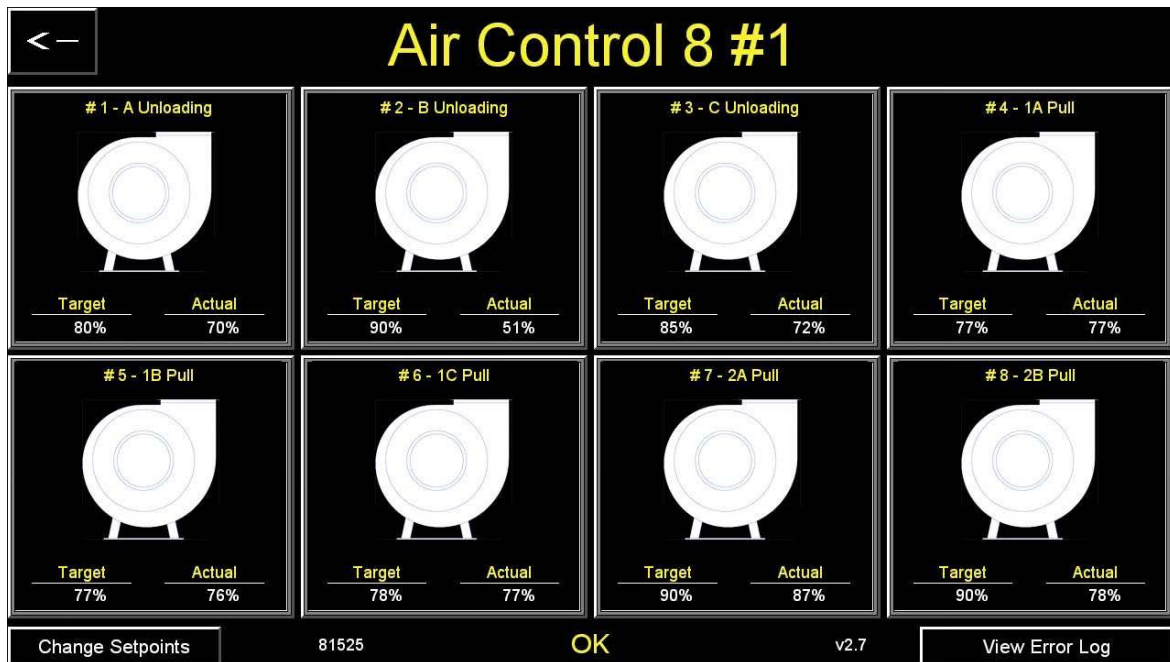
<–

Air Control 8 #1

# 1 - A Unloading
Target 80%
Actual 70%

# 2 - B Unloading
Target 90%
Actual 51%

# 3 - C Unloading
Target 85%
Actual 72%

# 4 - 1A Pull
Target 77%
Actual 77%

# 5 - 1B Pull
Target 77%
Actual 76%

# 6 - 1C Pull
Target 78%
Actual 77%

# 7 - 2A Pull
Target 90%
Actual 87%

# 8 - 2B Pull
Target 90%
Actual 78%

Change Setpoints

81525

OK

v2.7

View Error Log